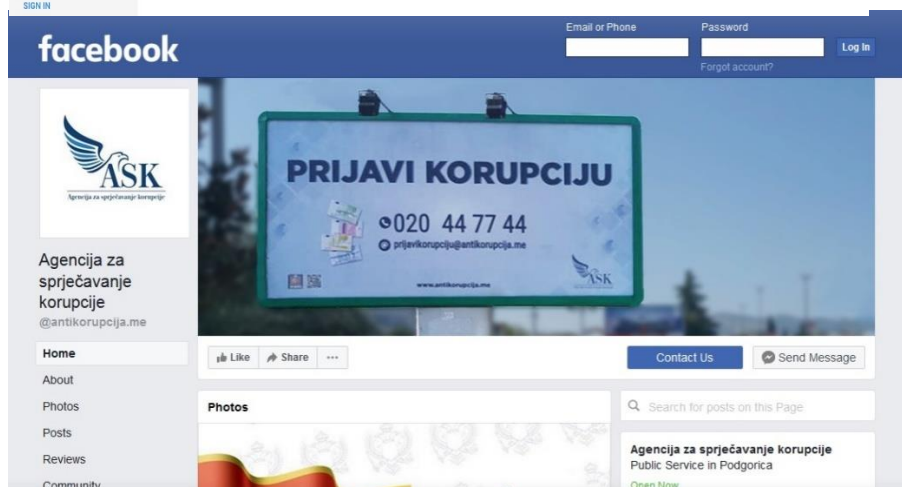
SIGN IN

facebook

Email or Phone

Password

Log In

Forgot account?

ASK
Agencija za sprječavanje korupcije

Agencija za sprječavanje korupcije
@antikorupcija.me

PRIJAVI KORUPCIJU
020 44 77 44
prijavikorupciju@antikorupcija.me
www.antikorupcija.me
ASK

Home
About
Photos
Posts
Reviews
Community

Like
Share
···

Contact Us
Send Message

Photos

Search for posts on this Page

Agencija za sprječavanje korupcije
Public Service in Podgorica
Open Now